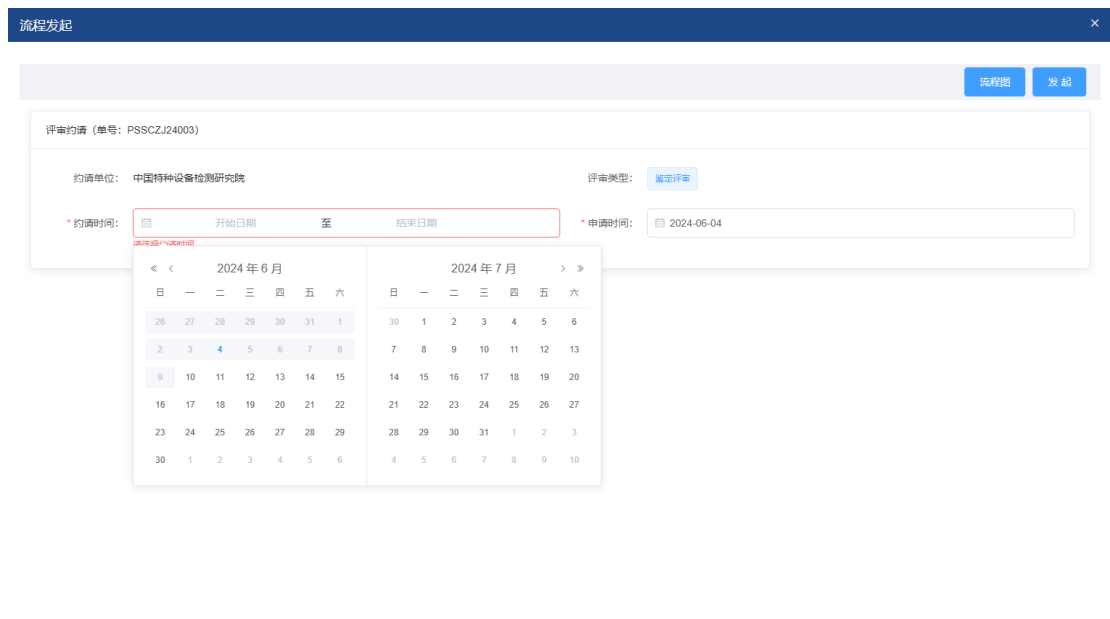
流程发起 ×

流程图 发起

评审约请（单号：PSSCZJ24003）

约请单位： 中国特种设备检测研究院

评审类型： 鉴定评审

* 约请时间： 开始日期 至 结束日期

* 申请时间： 2024-06-04

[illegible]

« ‹ 2024 年 6 月

| 日 | 一 | 二 | 三 | 四 | 五 | 六 |
|---|---|---|---|---|---|---|
| 26 | 27 | 28 | 29 | 30 | 31 | 1 |
| 2 | 3 | 4 | 5 | 6 | 7 | 8 |
| 9 | 10 | 11 | 12 | 13 | 14 | 15 |
| 16 | 17 | 18 | 19 | 20 | 21 | 22 |
| 23 | 24 | 25 | 26 | 27 | 28 | 29 |
| 30 | 1 | 2 | 3 | 4 | 5 | 6 |

2024 年 7 月 › »

| 日 | 一 | 二 | 三 | 四 | 五 | 六 |
|---|---|---|---|---|---|---|
| 30 | 1 | 2 | 3 | 4 | 5 | 6 |
| 7 | 8 | 9 | 10 | 11 | 12 | 13 |
| 14 | 15 | 16 | 17 | 18 | 19 | 20 |
| 21 | 22 | 23 | 24 | 25 | 26 | 27 |
| 28 | 29 | 30 | 31 | 1 | 2 | 3 |
| 4 | 5 | 6 | 7 | 8 | 9 | 10 |